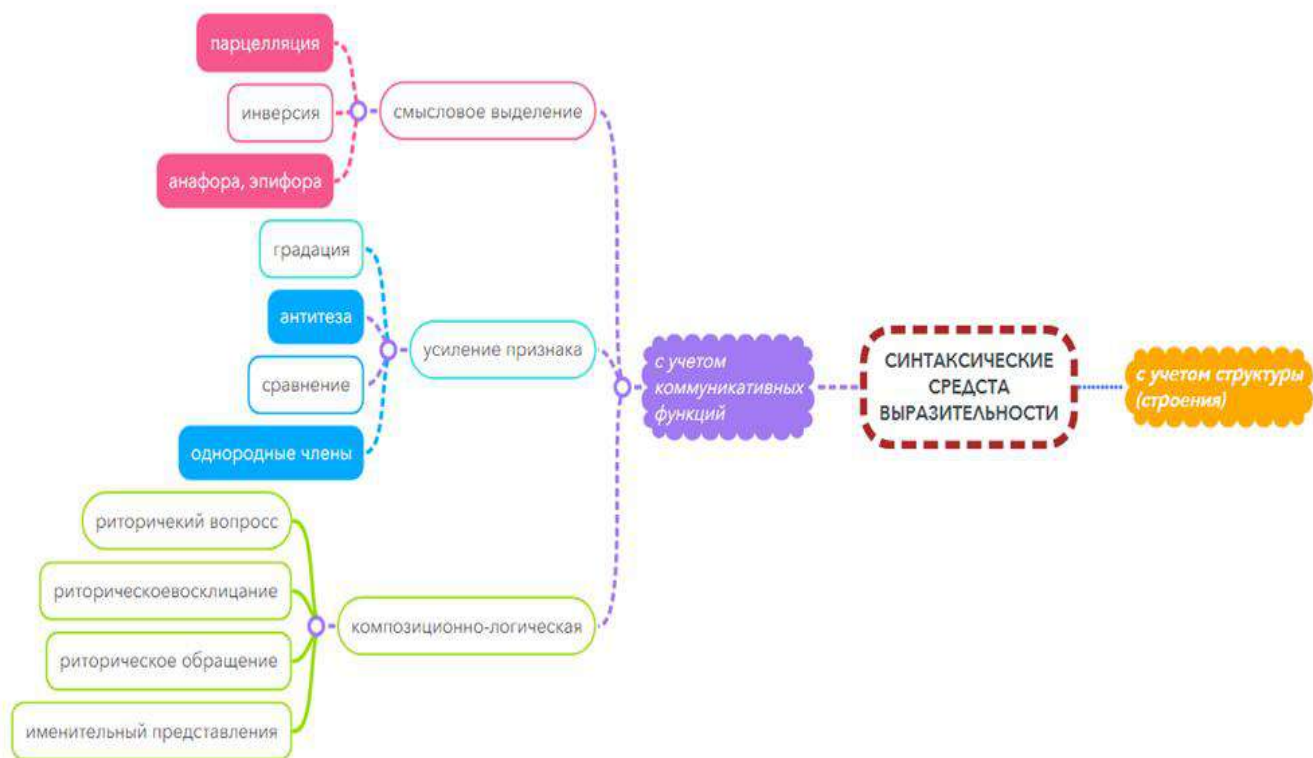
СИНТАКСИЧЕСКИЕ СРЕДСТА ВЫРАЗИТЕЛЬНОСТИ

с учетом структуры (строения)

с учетом коммуникативных функций

смысловое выделение

парцелляция

инверсия

анафора, эпифора

усиление признака

градация

антитеза

сравнение

однородные члены

композиционно-логическая

риторичекий вопросс

риторическоевосклицание

риторическое обращение

именительный представления